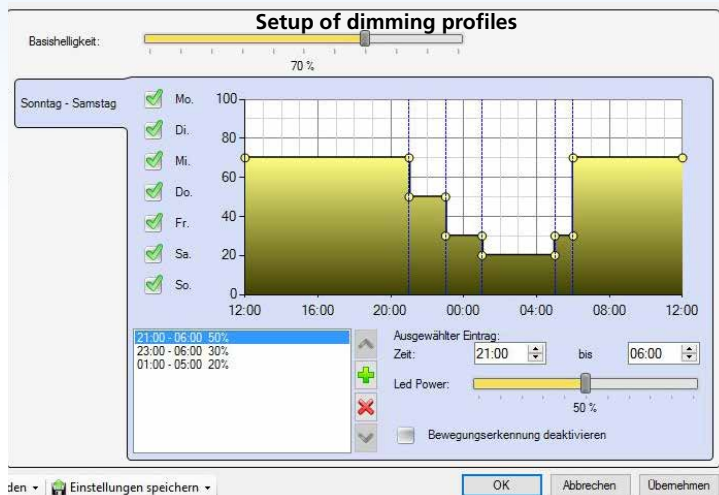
Setup of dimming profiles

Basishelligkeit:

70 %

Sonntag - Samstag

Mo.
Di.
Mi.
Do.
Fr.
Sa.
So.

100
80
60
40
20
0

12:00 16:00 20:00 00:00 04:00 08:00 12:00

21:00 - 06:00 50%
23:00 - 06:00 30%
01:00 - 05:00 20%

Ausgewählter Eintrag:
Zeit: 21:00 bis 06:00

Led Power:
50 %

Bewegungserkennung deaktivieren

den ▾ | Einstellungen speichern ▾

OK | Abbrechen | Übernehmen